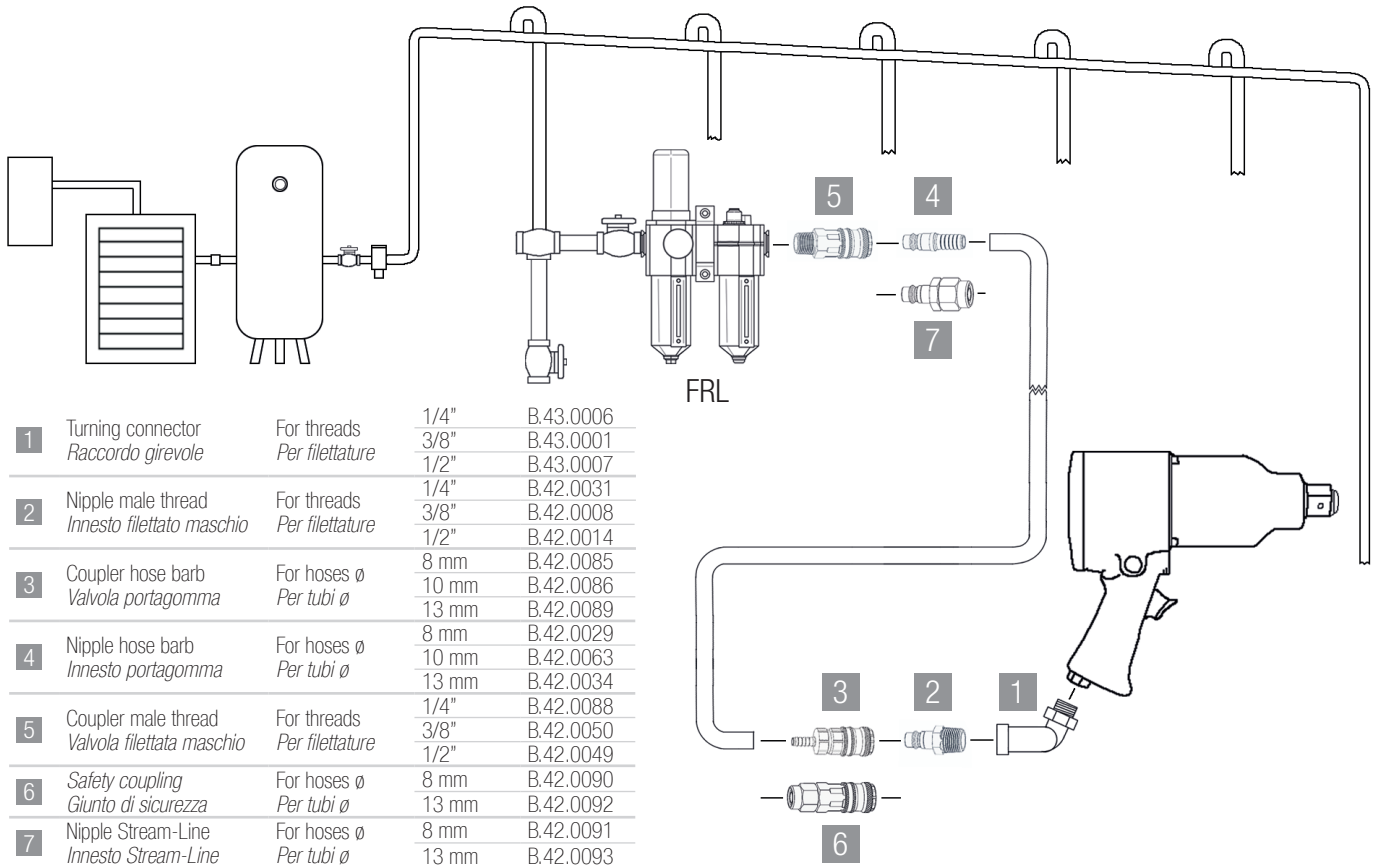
5 4

7

FRL

| | | | | |
|---|---|---|---|---|
| 1 | Turning connector *Raccordo girevole* | For threads *Per filettature* | 1/4" | B.43.0006 |
| | | | 3/8" | B.43.0001 |
| | | | 1/2" | B.43.0007 |
| 2 | Nipple male thread *Innesto filettato maschio* | For threads *Per filettature* | 1/4" | B.42.0031 |
| | | | 3/8" | B.42.0008 |
| | | | 1/2" | B.42.0014 |
| 3 | Coupler hose barb *Valvola portagomma* | For hoses ø *Per tubi ø* | 8 mm | B.42.0085 |
| | | | 10 mm | B.42.0086 |
| | | | 13 mm | B.42.0089 |
| 4 | Nipple hose barb *Innesto portagomma* | For hoses ø *Per tubi ø* | 8 mm | B.42.0029 |
| | | | 10 mm | B.42.0063 |
| | | | 13 mm | B.42.0034 |
| 5 | Coupler male thread *Valvola filettata maschio* | For threads *Per filettature* | 1/4" | B.42.0088 |
| | | | 3/8" | B.42.0050 |
| | | | 1/2" | B.42.0049 |
| 6 | *Safety coupling Giunto di sicurezza* | For hoses ø *Per tubi ø* | 8 mm | B.42.0090 |
| | | | 13 mm | B.42.0092 |
| 7 | Nipple Stream-Line *Innesto Stream-Line* | For hoses ø *Per tubi ø* | 8 mm | B.42.0091 |
| | | | 13 mm | B.42.0093 |

3 2 1

6